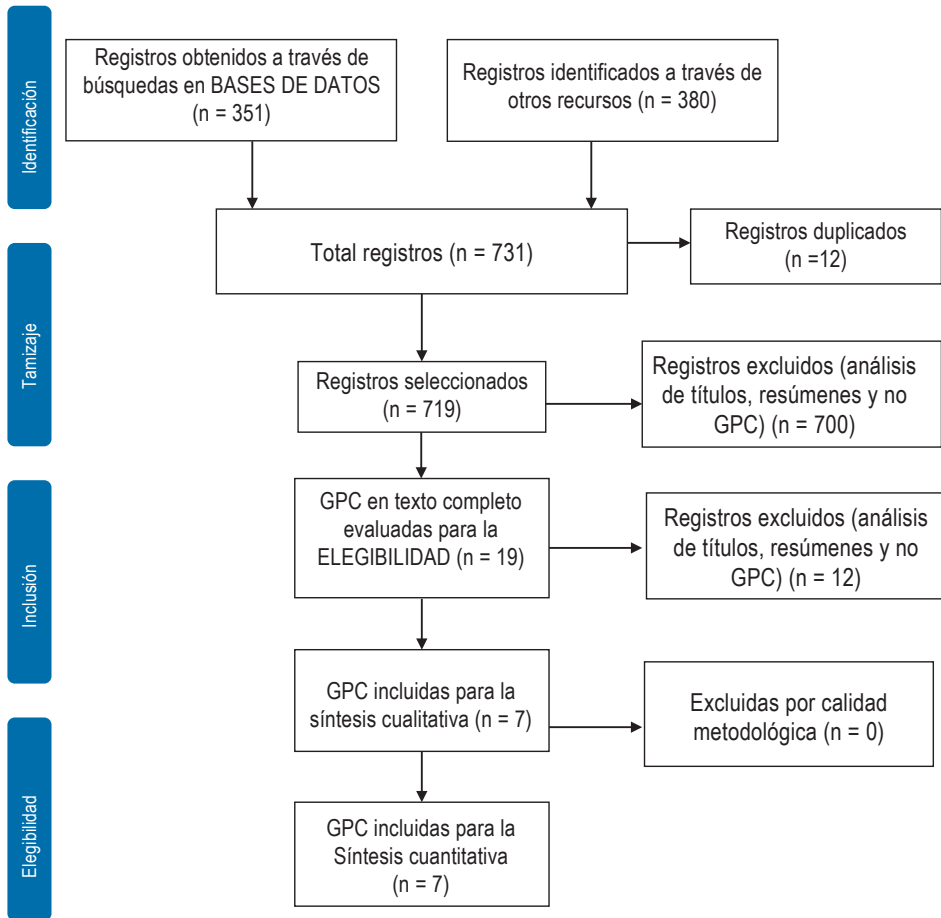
Identificación

Registros obtenidos a través de búsquedas en BASES DE DATOS (n = 351)

Registros identificados a través de otros recursos (n = 380)

Total registros (n = 731)

Registros duplicados (n =12)

Tamizaje

Registros seleccionados (n = 719)

Registros excluidos (análisis de títulos, resúmenes y no GPC) (n = 700)

Inclusión

GPC en texto completo evaluadas para la ELEGIBILIDAD (n = 19)

Registros excluidos (análisis de títulos, resúmenes y no GPC) (n = 12)

GPC incluidas para la síntesis cualitativa (n = 7)

Excluidas por calidad metodológica (n = 0)

Elegibilidad

GPC incluidas para la Síntesis cuantitativa (n = 7)